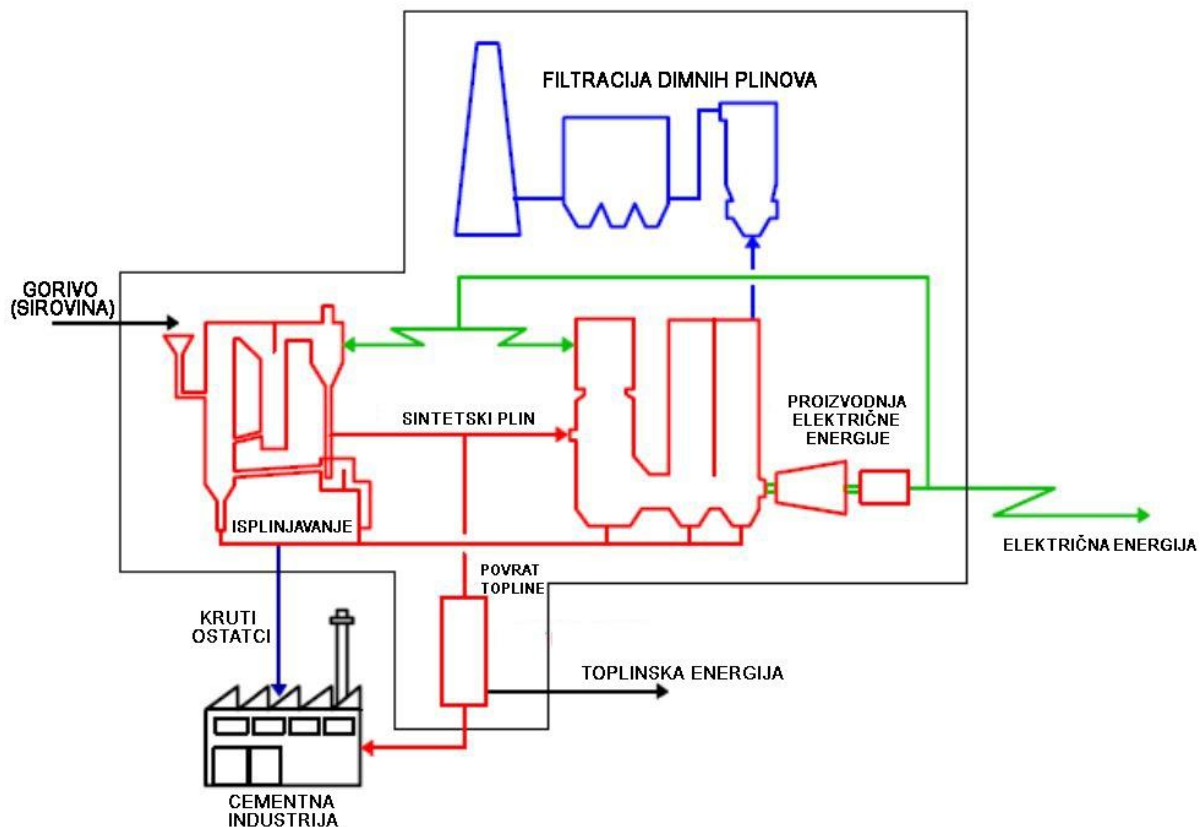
FILTRACIJA DIMNIH PLINOVA

GORIVO (SIROVINA)

SINTETSKI PLIN

PROIZVODNJA ELEKTRIČNE ENERGIJE

ISPLINJAVANJE

POVRAT TOPLINE

ELEKTRIČNA ENERGIJA

KRUTI OSTATCI

TOPLINSKA ENERGIJA

CEMENTNA INDUSTRIJA